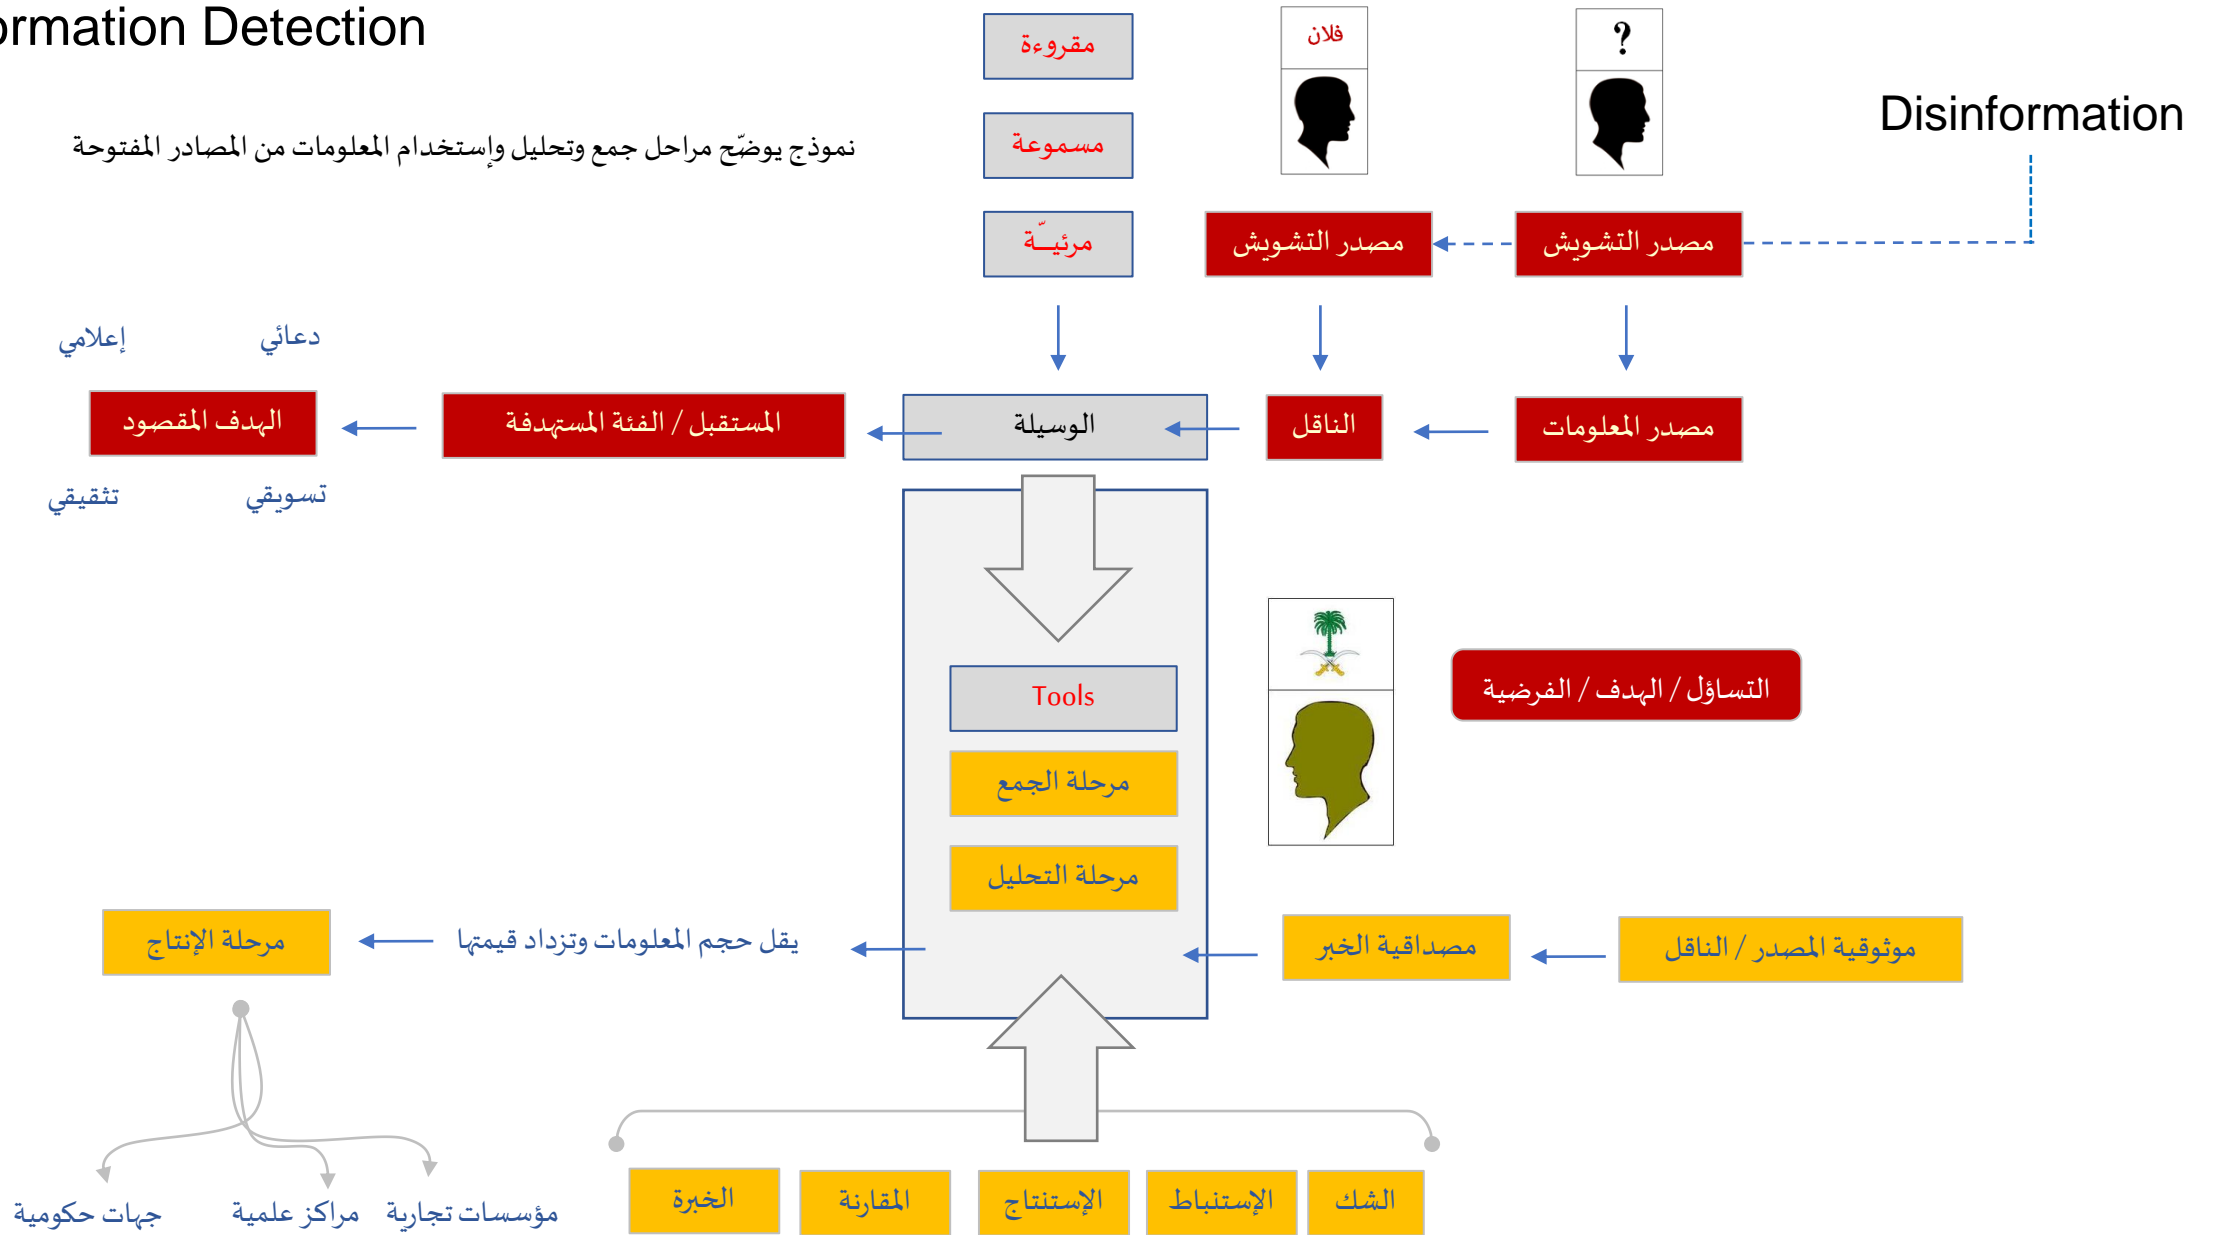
ormation Detection

نموذج يوضّح مراحل جمع وتحليل وإستخدام المعلومات من المصادر المفتوحة

مقروءة

مسموعة

مرئيـّة

فلان

?

Disinformation

مصدر التشويش

مصدر التشويش

دعائي

إعلامي

الهدف المقصود

المستقبل / الفئة المستهدفة

الوسيلة

الناقل

مصدر المعلومات

تسويقي

تثقيقي

Tools

مرحلة الجمع

مرحلة التحليل

التساؤل / الهدف / الفرضية

مرحلة الإنتاج

يقل حجم المعلومات وتزداد قيمتها

مصداقية الخبر

موثوقية المصدر / الناقل

جهات حكومية

مراكز علمية

مؤسسات تجارية

الخبرة

المقارنة

الإستنتاج

الإستنباط

الشك